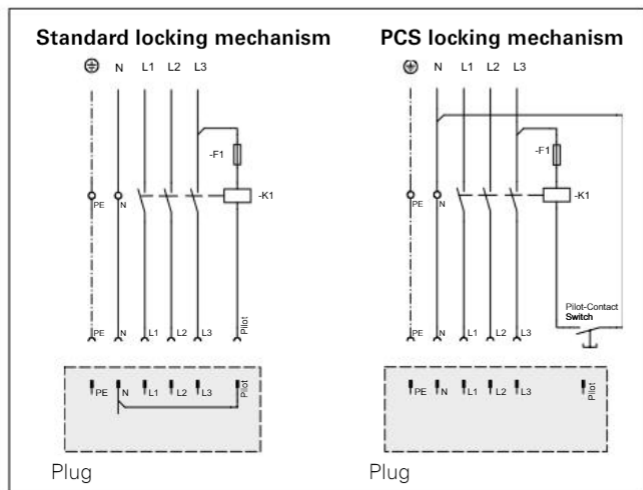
Standard locking mechanism

N L1 L2 L3

-F1

-K1

PE N

PE N L1 L2 L3 Pilot

PE N L1 L2 L3 Pilot

Plug

PCS locking mechanism

N L1 L2 L3

-F1

-K1

PE N

Pilot-Contact
Switch

PE N L1 L2 L3

PE N L1 L2 L3 Pilot

Plug